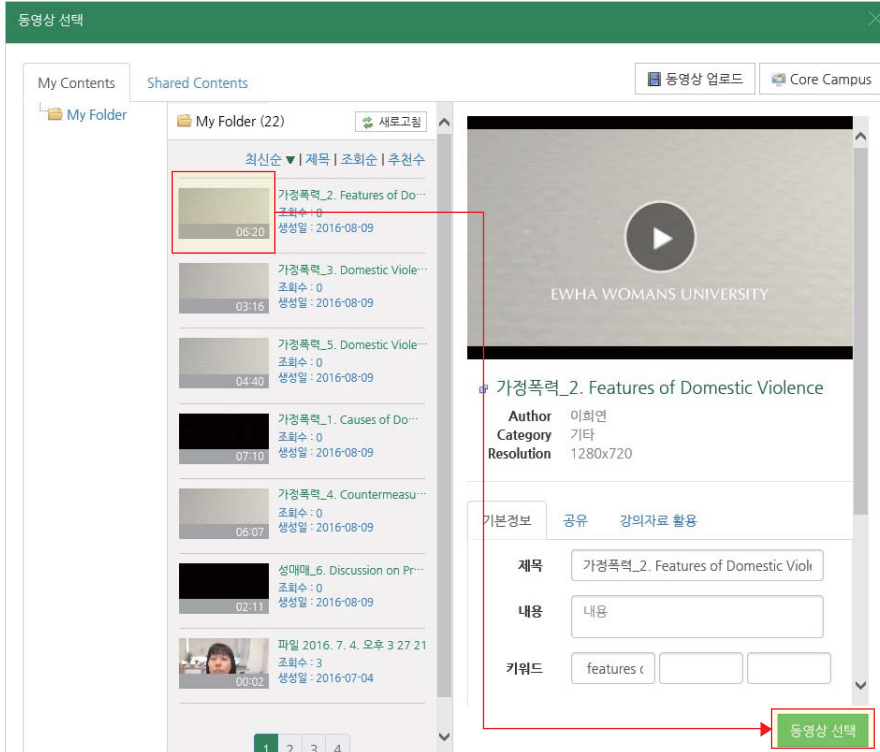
동영상 선택

My Contents
Shared Contents
동영상 업로드
Core Campus

My Folder

My Folder (22)
새로고침
최신순 ▼ | 제목 | 조회순 | 추천수

06:20
가정폭력_2. Features of Do···
조회수 : 0
생성일 : 2016-08-09

03:16
가정폭력_3. Domestic Viole···
조회수 : 0
생성일 : 2016-08-09

04:40
가정폭력_5. Domestic Viole···
조회수 : 0
생성일 : 2016-08-09

07:10
가정폭력_1. Causes of Do···
조회수 : 0
생성일 : 2016-08-09

06:07
가정폭력_4. Countermeasu···
조회수 : 0
생성일 : 2016-08-09

02:11
성매매_6. Discussion on Pr···
조회수 : 0
생성일 : 2016-08-09

00:02
파일 2016. 7. 4. 오후 3 27 21
조회수 : 3
생성일 : 2016-07-04

1 2 3 4

EWHA WOMANS UNIVERSITY

가정폭력_2. Features of Domestic Violence
Author 이희연
Category 기타
Resolution 1280x720

기본정보 공유 강의자료 활용

제목 가정폭력_2. Features of Domestic Viol
내용 내용
키워드 features c

동영상 선택